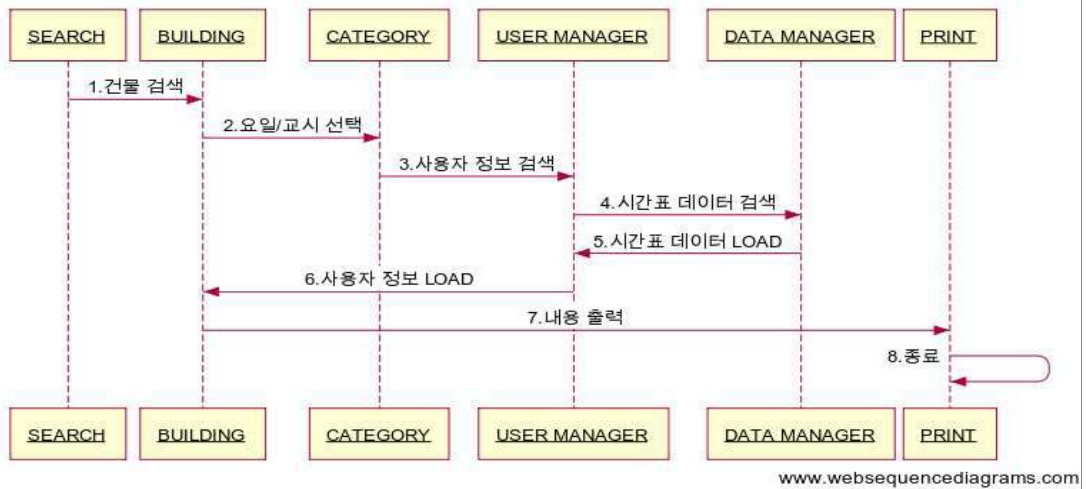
SEARCH BUILDING CATEGORY USER MANAGER DATA MANAGER PRINT

1.건물 검색

2.요일/교시 선택

3.사용자 정보 검색

4.시간표 데이터 검색

5.시간표 데이터 LOAD

6.사용자 정보 LOAD

7.내용 출력

8.종료

SEARCH BUILDING CATEGORY USER MANAGER DATA MANAGER PRINT

www.websequencediagrams.com